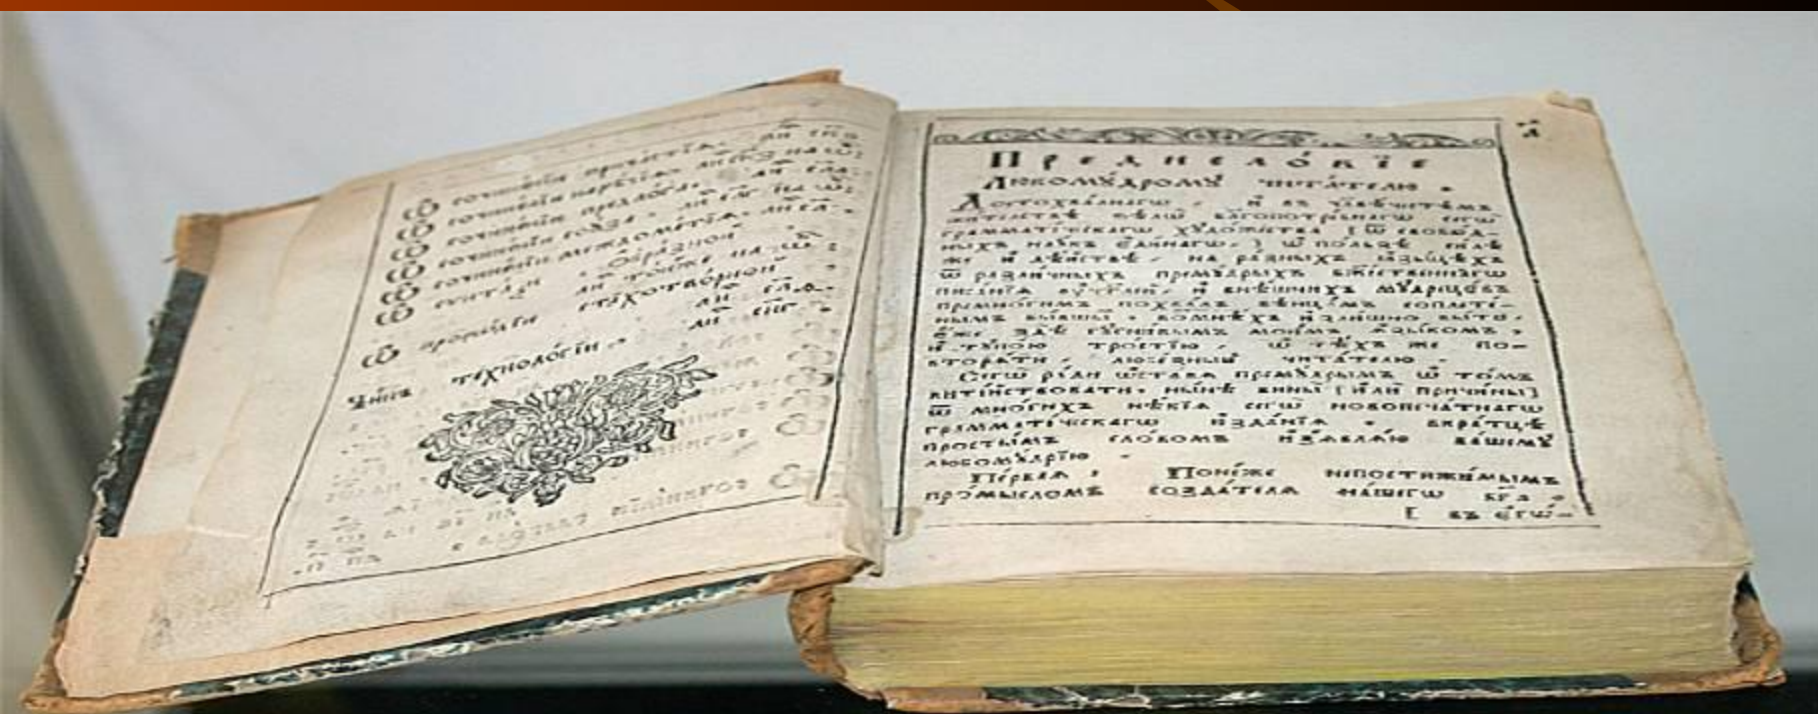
Предисловие
любомудрому читателю.

Достохвалнагω, и в совершенствѣ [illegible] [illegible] благопотребнагω сегω грамматическагω художества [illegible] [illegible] наукъ единагω, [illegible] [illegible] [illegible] и дѣйствѣ, на разныхъ языцѣхъ ω различныхъ премудрыхъ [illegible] писанiя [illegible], и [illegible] мудрецѣхъ премногимъ похвалам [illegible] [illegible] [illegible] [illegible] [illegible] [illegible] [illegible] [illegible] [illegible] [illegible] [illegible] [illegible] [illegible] торати, любезный читателю.

Сегω ради ωставя премудрымъ ω томъ витiйствовати, нынѣ вины (или причины) ω многихъ нѣкiя сегω новопечатнагω грамматическагω изданiя, вкратцѣ простымъ словомъ изъявляю вашимъ любомудрiю.

Перва: Понѣже непостижимымъ промысломъ создателя нашегω бга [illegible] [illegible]

ω точнѣйша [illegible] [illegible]
ω точнѣйша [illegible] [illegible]
ω точнѣйша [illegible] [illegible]
ω точнѣйша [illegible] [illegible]
ω точнѣйша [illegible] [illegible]
ω сѵнтаѯи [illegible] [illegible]
ω просодiи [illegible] стихотворной
ω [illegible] технологiи
Чинъ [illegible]